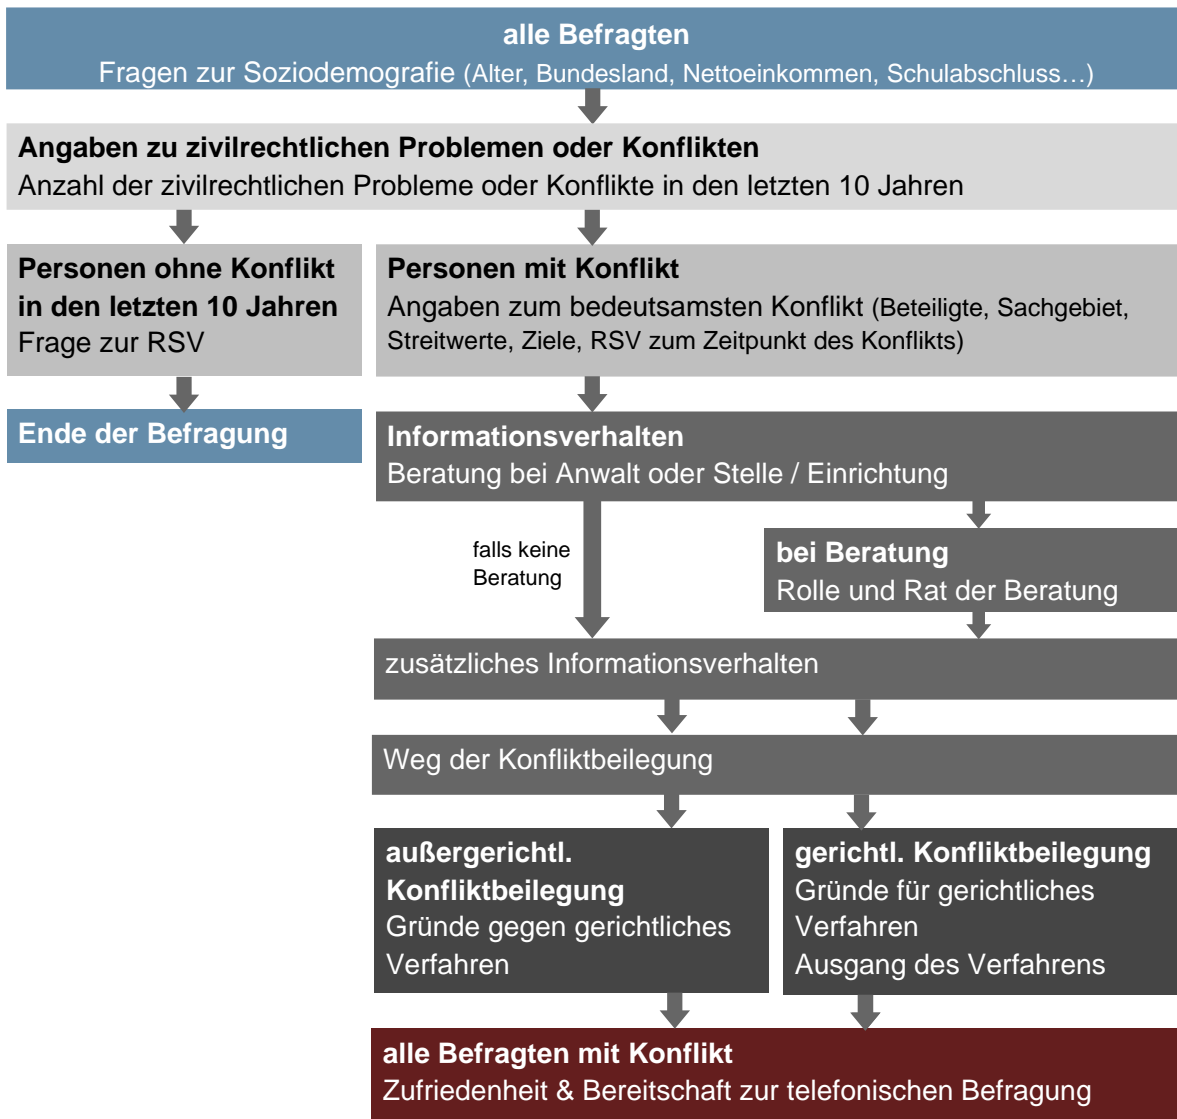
alle Befragten
Fragen zur Soziodemografie (Alter, Bundesland, Nettoeinkommen, Schulabschluss…)

Angaben zu zivilrechtlichen Problemen oder Konflikten
Anzahl der zivilrechtlichen Probleme oder Konflikte in den letzten 10 Jahren

Personen ohne Konflikt in den letzten 10 Jahren
Frage zur RSV

Ende der Befragung

Personen mit Konflikt
Angaben zum bedeutsamsten Konflikt (Beteiligte, Sachgebiet, Streitwerte, Ziele, RSV zum Zeitpunkt des Konflikts)

Informationsverhalten
Beratung bei Anwalt oder Stelle / Einrichtung

falls keine Beratung

bei Beratung
Rolle und Rat der Beratung

zusätzliches Informationsverhalten

Weg der Konfliktbeilegung

außergerichtl. Konfliktbeilegung
Gründe gegen gerichtliches Verfahren

gerichtl. Konfliktbeilegung
Gründe für gerichtliches Verfahren
Ausgang des Verfahrens

alle Befragten mit Konflikt
Zufriedenheit & Bereitschaft zur telefonischen Befragung